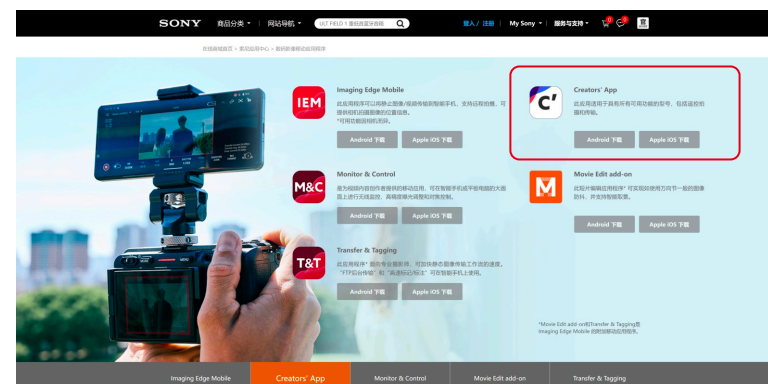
SONY 商品分类 | 网站导航 | ILST FIELD 1 新款潮流好商品 登入 / 注册 | My Sony | 服务与支持

在线商城首页 > 索尼应用中心 > 索尼影像移动应用程序

IEM
Imaging Edge Mobile
此应用程序可以将静止图像/视频传输到智能手机，支持远程拍摄，可提供相机的位置信息。
*可用功能因机型而异。
Android 下载 Apple iOS 下载

C'
Creators' App
此应用适用于具有所有可用功能的型号，包括远程拍摄和传输。
Android 下载 Apple iOS 下载

M&C
Monitor & Control
是为相机的自创作者提供的移动应用。可在智能手机或平板电脑的大画面上进行无线监控，高精度曝光调整和对焦控制。
Android 下载 Apple iOS 下载

M
Movie Edit add-on
此应用程序可实现使用方向平一般的图像防抖，并支持智能取景。
Android 下载 Apple iOS 下载

T&T
Transfer & Tagging
此应用程序" 面向专业摄影师，可提供移动图像传输工作流的速度。"FTP后台传输" 和 "高速标记/标注" 可在智能手机上使用。
Android 下载 Apple iOS 下载

*Movie Edit add-on和Transfer & Tagging是Imaging Edge Mobile 的附加移动应用程序。

Imaging Edge Mobile | Creators' App | Monitor & Control | Movie Edit add-on | Transfer & Tagging